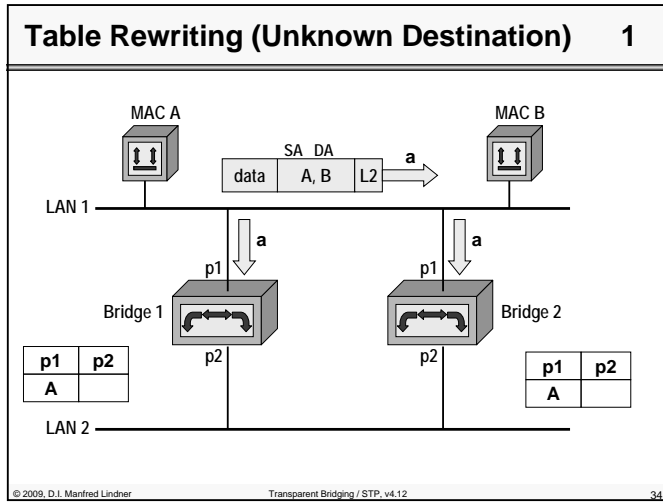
Table Rewriting (Unknown Destination) 1

MAC A

MAC B

SA DA

data | A, B | L2

a

LAN 1

a

a

p1

p1

Bridge 1

Bridge 2

p2

p2

| p1 | p2 |
|---|---|
| A | |

| p1 | p2 |
|---|---|
| A | |

LAN 2

© 2009, D.I. Manfred Lindner

Transparent Bridging / STP, v4.12

34